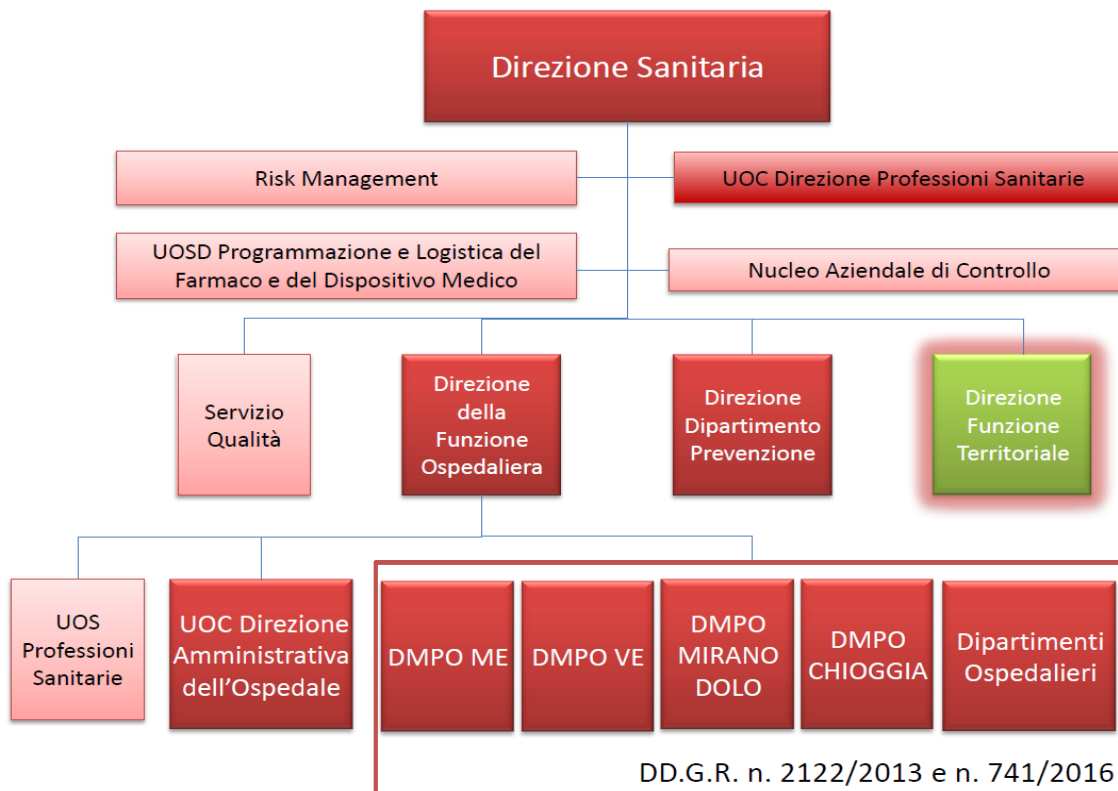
Direzione Sanitaria

Risk Management

UOC Direzione Professioni Sanitarie

UOSD Programmazione e Logistica del Farmaco e del Dispositivo Medico

Nucleo Aziendale di Controllo

Servizio Qualità

Direzione della Funzione Ospedaliera

Direzione Dipartimento Prevenzione

Direzione Funzione Territoriale

UOS Professioni Sanitarie

UOC Direzione Amministrativa dell'Ospedale

DMPO ME

DMPO VE

DMPO MIRANO DOLO

DMPO CHIOGGIA

Dipartimenti Ospedalieri

DD.G.R. n. 2122/2013 e n. 741/2016